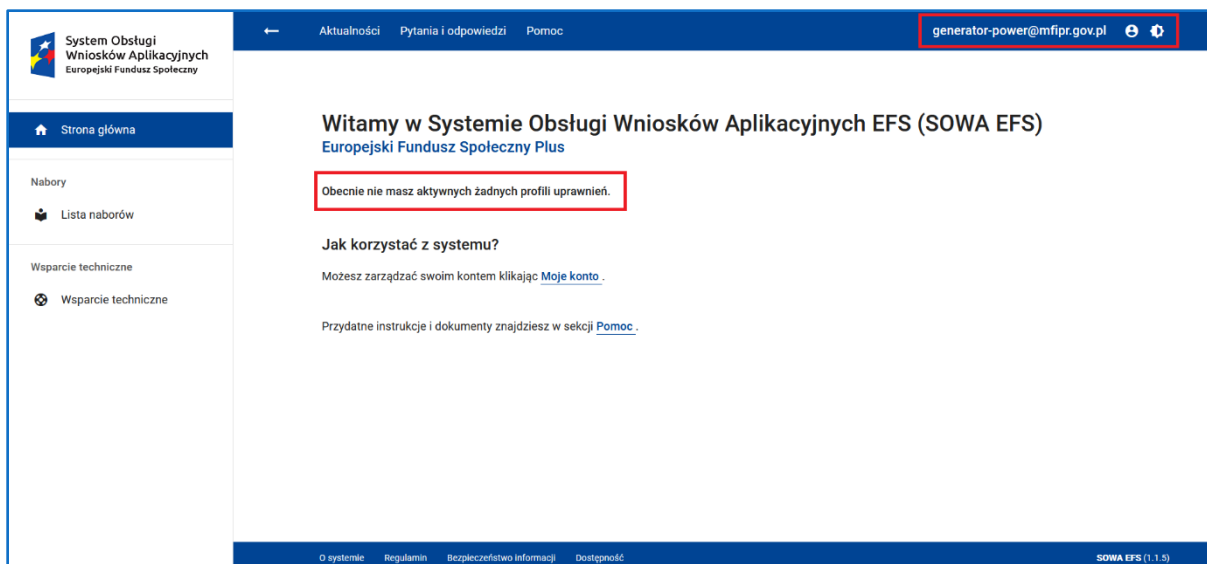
System Obsługi Wniosków Aplikacyjnych
Europejski Fundusz Społeczny

Strona główna

Nabory

Lista naborów

Wsparcie techniczne

Wsparcie techniczne

Aktualności Pytania i odpowiedzi Pomoc

generator-power@mfipr.gov.pl

Witamy w Systemie Obsługi Wniosków Aplikacyjnych EFS (SOWA EFS)
Europejski Fundusz Społeczny Plus

Obecnie nie masz aktywnych żadnych profili uprawnień.

Jak korzystać z systemu?

Możesz zarządzać swoim kontem klikając Moje konto .

Przydatne instrukcje i dokumenty znajdziesz w sekcji Pomoc .

O systemie Regulamin Bezpieczeństwo informacji Dostępność

SOWA EFS (1.1.5)